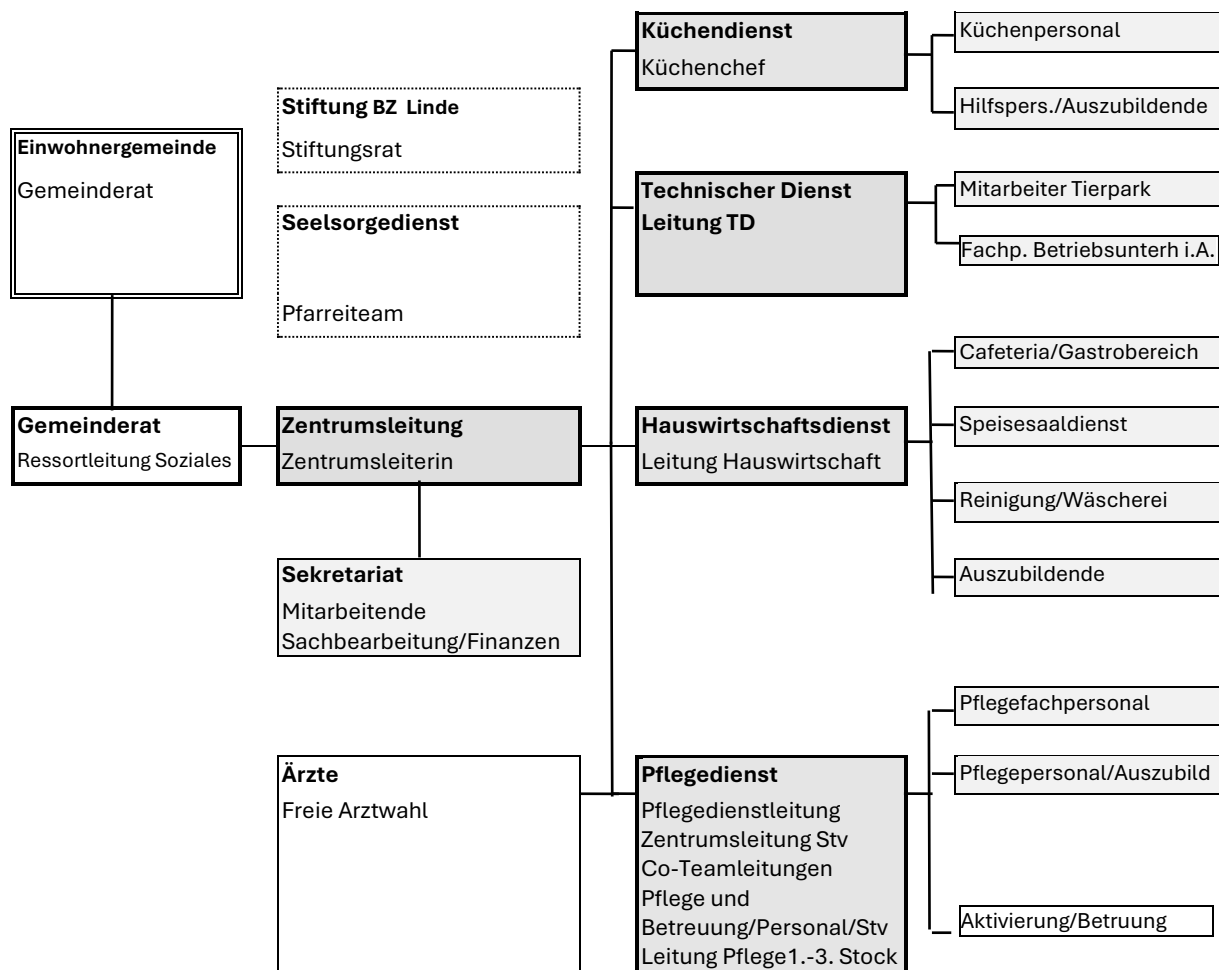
Einwohnergemeinde
Gemeinderat

Stiftung BZ Linde
Stiftungsrat

Seelsorgedienst
Pfarreiteam

Gemeinderat
Ressortleitung Soziales

Zentrumsleitung
Zentrumsleiterin

Sekretariat
Mitarbeitende Sachbearbeitung/Finanzen

Ärzte
Freie Arztwahl

Küchendienst
Küchenchef

Küchenpersonal

Hilfspers./Auszubildende

Technischer Dienst
Leitung TD

Mitarbeiter Tierpark

Fachp. Betriebsunterh i.A.

Hauswirtschaftsdienst
Leitung Hauswirtschaft

Cafeteria/Gastrobereich

Speisesaaldienst

Reinigung/Wäscherei

Auszubildende

Pflegedienst
Pflegedienstleitung Zentrumsleitung Stv Co-Teamleitungen Pflege und Betreuung/Personal/Stv Leitung Pflege1.-3. Stock

Pflegefachpersonal

Pflegepersonal/Auszubild

Aktivierung/Betruung